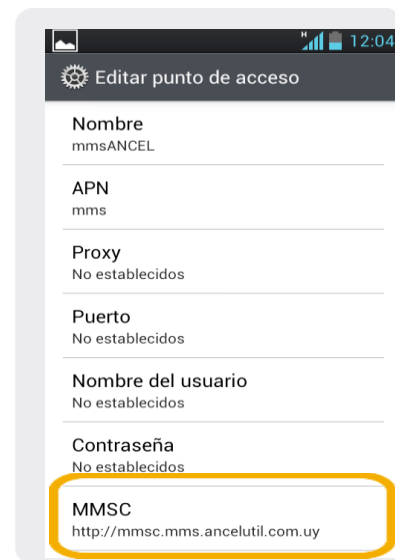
H 12:04

Editar punto de acceso

Nombre
mmsANCEL

APN
mms

Proxy
No establecidos

Puerto
No establecidos

Nombre del usuario
No establecidos

Contraseña
No establecidos

MMSC
http://mmsc.mms.ancelutil.com.uy